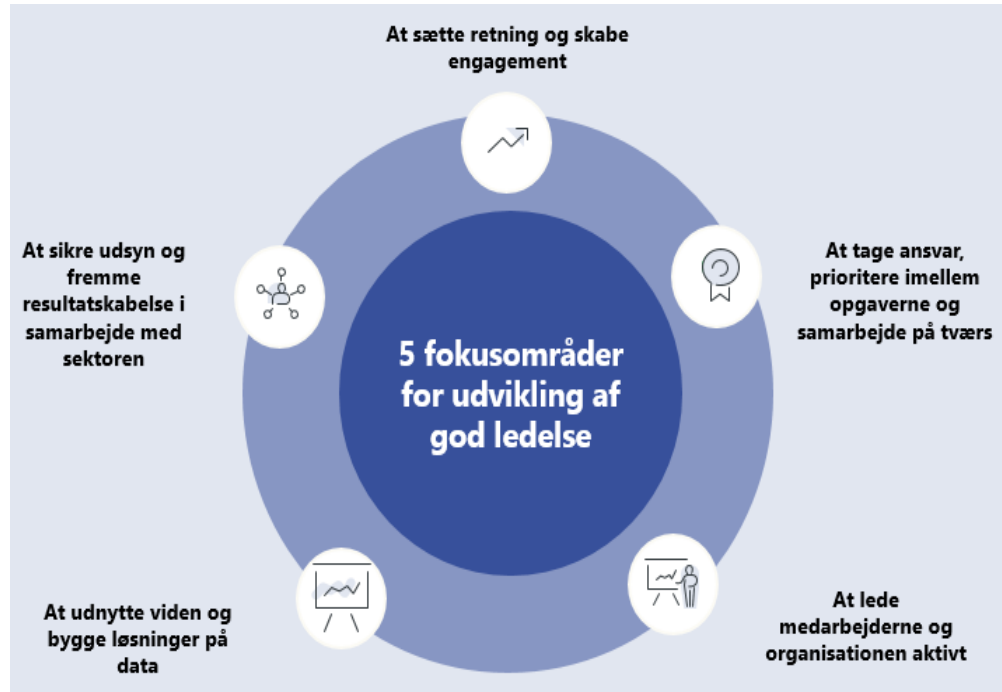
At sætte retning og skabe engagement

At sikre udsyn og fremme resultatskabelse i samarbejde med sektoren

At tage ansvar, prioritere imellem opgaverne og samarbejde på tværs

5 fokusområder for udvikling af god ledelse

At udnytte viden og bygge løsninger på data

At lede medarbejderne og organisationen aktivt